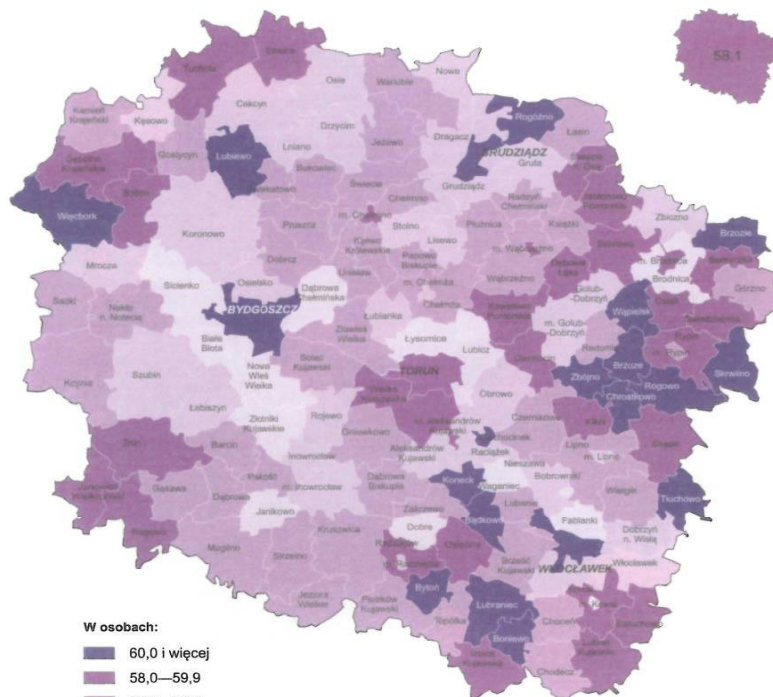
58,1

Tuchola
Śliwice
Osie
Warlubie
Nowe
Kamień Krajeński
Kęsowo
Cekcyn
Drzycim
Jeżewo
Dragacz
Rogóźno
Łasin
Sępólno Krajeńskie
Gostycyn
Lubiewo
Lniano
Bukowiec
Świecie
GRUDZIĄDZ
Gruta
Świecie n. Osą
Jabłonowo Pomorskie
Więcbork
Sośno
Sicienko
Pruszcz
Chełmno
Grudziądz
Radzyń Chełmiński
Książki
Zbiczno
Brzozie
Koronowo
Dobrcz
m. Chełmno
Stolno
Płużnica
Kijewo Królewskie
Lisewo
Papowo Biskupie
m. Wąbrzeźno
Brodnica
Bartniczka
Mrocza
Unisław
Wąbrzeźno
Dębowa Łąka
Górzno
Sadki
Nakło n. Notecią
Osielsko
Dąbrowa Chełmińska
m. Chełmża
Golub-Dobrzyń
Chełmża
Kowalewo Pomorskie
Osiek
BYDGOSZCZ
Łubianka
Łysomice
Lubicz
m. Golub-Dobrzyń
Białe Błota
Zławieś Wielka
Radomin
Szubin
Nowa Wieś Wielka
Solec Kujawski
TORUŃ
Obrowo
Zbójno
Brzuze
Rogowo
Skrwilno
Kcynia
Łabiszyn
Złotniki Kujawskie
Rojewo
Wielka Nieszawka
Czernikowo
Chrostkowo
Gniewkowo
m. Aleksandrów Kujawski
Ciechocinek
Kikół
Barcin
Inowrocław
Aleksandrów Kujawski
Raciążek
Lipno
m. Lipno
Skępe
Żnin
Janowiec Wielkopolski
Gąsawa
Pakość
m. Inowrocław
Dąbrowa Biskupia
Nieszawa
Koneck
Waganiec
Bobrowniki
Wielgie
Tłuchowo
Dąbrowa
Janikowo
Zakrzewo
Bądkowo
Lubanie
Fabianki
Dobrzyń n. Wisłą
Rogowo
Mogilno
Strzelno
Kruszwica
Dobre
Radziejów
Osięciny
Brześć Kujawski
WŁOCŁAWEK
Włocławek
Byton
m. Radziejów
Jeziora Wielkie
Piotrków Kujawski
Lubraniec
Choceń
Kowal
Baruchowo
Topólka
Boniewo
Izbica Kujawska
Lubień Kujawski
Chodecz

W osobach:
60,0 i więcej
58,0—59,9